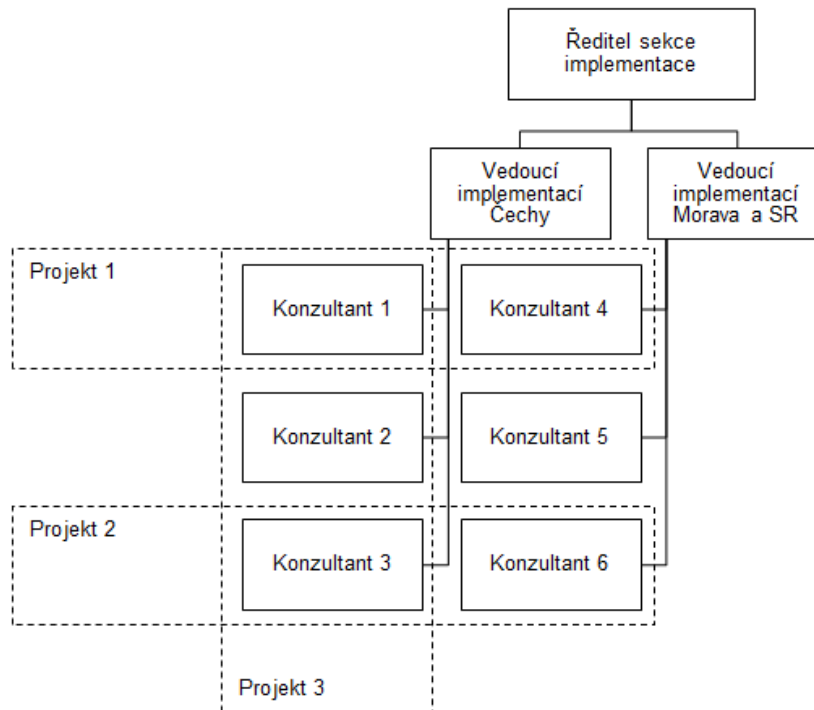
Ředitel sekce implementace

Vedoucí implementací Čechy

Vedoucí implementací Morava a SR

Projekt 1

Konzultant 1

Konzultant 4

Konzultant 2

Konzultant 5

Projekt 2

Konzultant 3

Konzultant 6

Projekt 3